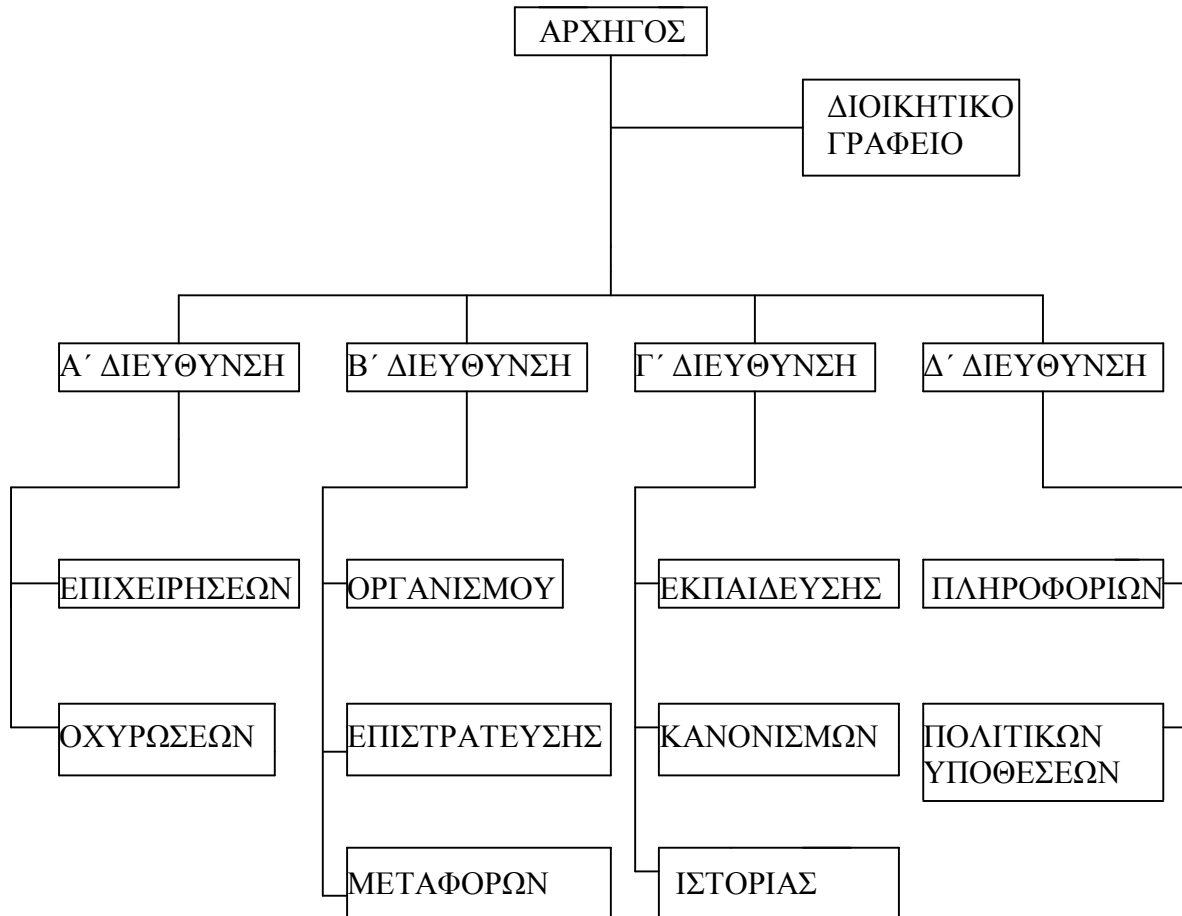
ΑΡΧΗΓΟΣ

ΔΙΟΙΚΗΤΙΚΟ ΓΡΑΦΕΙΟ

Α΄ ΔΙΕΥΘΥΝΣΗ

Β΄ ΔΙΕΥΘΥΝΣΗ

Γ΄ ΔΙΕΥΘΥΝΣΗ

Δ΄ ΔΙΕΥΘΥΝΣΗ

ΕΠΙΧΕΙΡΗΣΕΩΝ

ΟΧΥΡΩΣΕΩΝ

ΟΡΓΑΝΙΣΜΟΥ

ΕΠΙΣΤΡΑΤΕΥΣΗΣ

ΜΕΤΑΦΟΡΩΝ

ΕΚΠΑΙΔΕΥΣΗΣ

ΚΑΝΟΝΙΣΜΩΝ

ΙΣΤΟΡΙΑΣ

ΠΛΗΡΟΦΟΡΙΩΝ

ΠΟΛΙΤΙΚΩΝ ΥΠΟΘΕΣΕΩΝ